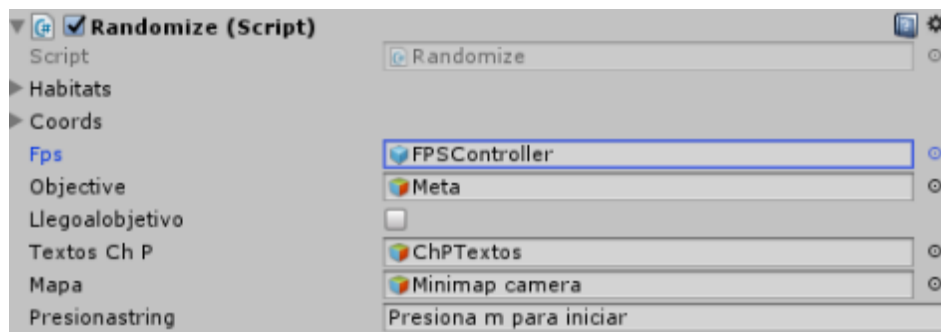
Randomize (Script)

| | |
|---|---|
| Script | Randomize |
| Habitats | |
| Coords | |
| Fps | FPSController |
| Objective | Meta |
| Llegoalobjetivo | |
| Textos Ch P | ChPTextos |
| Mapa | Minimap camera |
| Presionastring | Presiona m para iniciar |